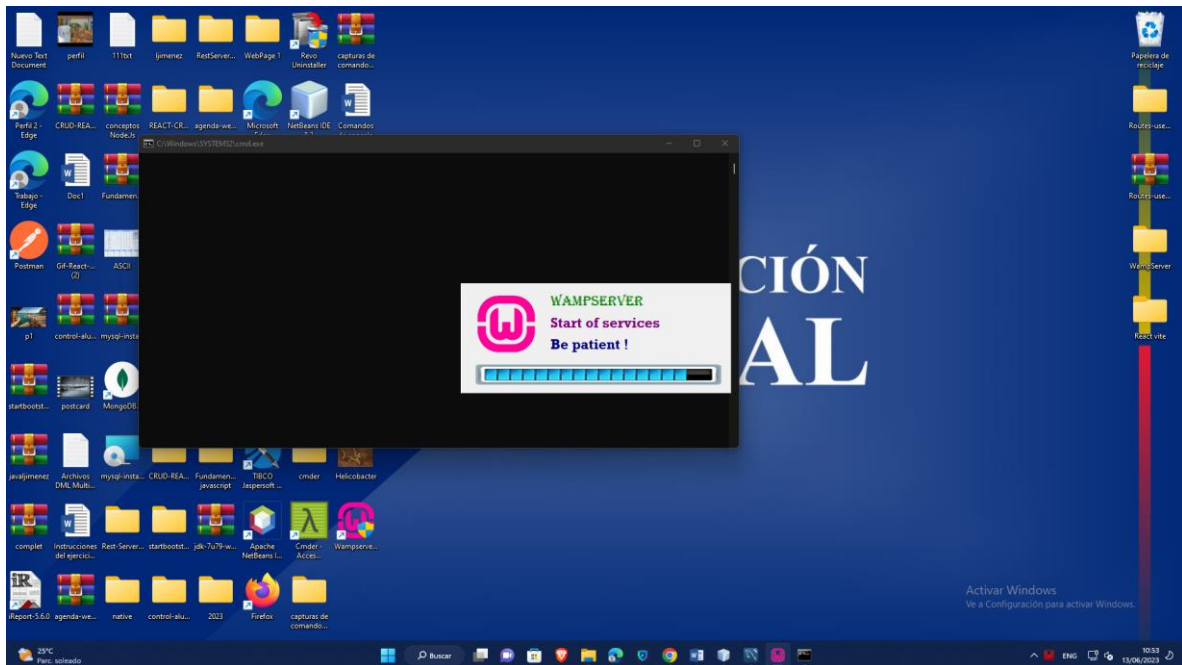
Nuevo Text Document
perfil
111txt
ljimenez
RestServer...
WebPage 1
Revo Uninstaller
capturas de comando...
Papelera de reciclaje

Perfil 2 - Edge
CRUD-REA...
conceptos NodeJs
REACT-CR...
agenda-we...
Microsoft
NetBeans IDE
Comandos
Routes-use...

Trabajo - Edge
Doc1
Fundamen...
Routes-use...

Postman
Gif-React-... (2)
ASCII
WampServer

p1
control-alu...
mysql-insta...
React vite

startbootst...
postcard
MongoDB...

javaljimenez
Archivos DML Multi...
mysql-insta...
CRUD-REA...
Fundamen... javascript
TIBCO Jaspersoft ...
cmder
Helicobacter

complet
Instrucciones del ejercici...
Rest-Server...
startbootst...
jdk-7u79-w...
Apache NetBeans I...
Cmder Acces...
Wampserve...

iReport-5.6.0
agenda-we...
native
control-alu...
2023
Firefox
capturas de comando...

C:\Windows\SYSTEM32\cmd.exe

WAMPSERVER
Start of services
Be patient !

CIÓN
AL

Activar Windows
Ve a Configuración para activar Windows.

25°C
Parc. soleado
Buscar
ENG
10:53
13/06/2023